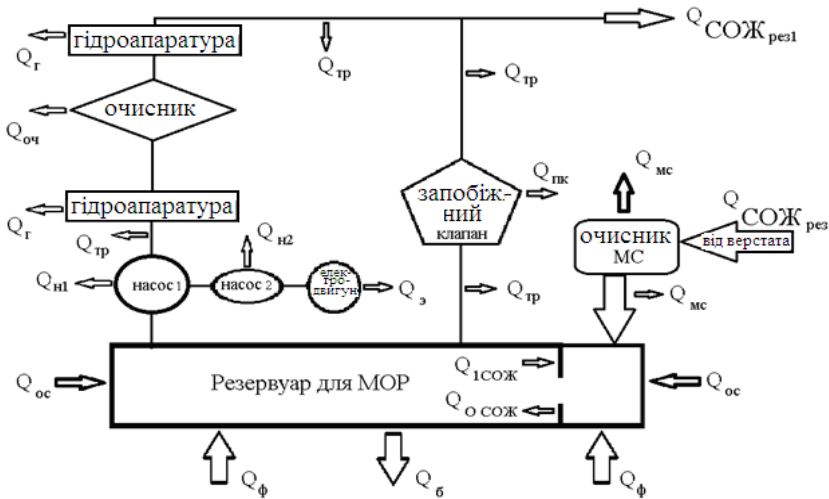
$Q_{СОЖ_{рез1}}$

$Q_г$ гідроапаратура

$Q_{тр}$

$Q_{тр}$

очисник

$Q_{оч}$

$Q_{пк}$

$Q_{мс}$

запобіжний клапан

$Q_{СОЖ_{рез}}$

$Q_г$ гідроапаратура

очисник МС

від верстата

$Q_{тр}$

$Q_{н2}$

$Q_{н1}$

насос 1

насос 2

електродвигун

$Q_э$

$Q_{тр}$

$Q_{мс}$

$Q_{ос}$

Резервуар для МОР

$Q_{1СОЖ}$

$Q_{о\ СОЖ}$

$Q_{ос}$

$Q_ф$

$Q_б$

$Q_ф$